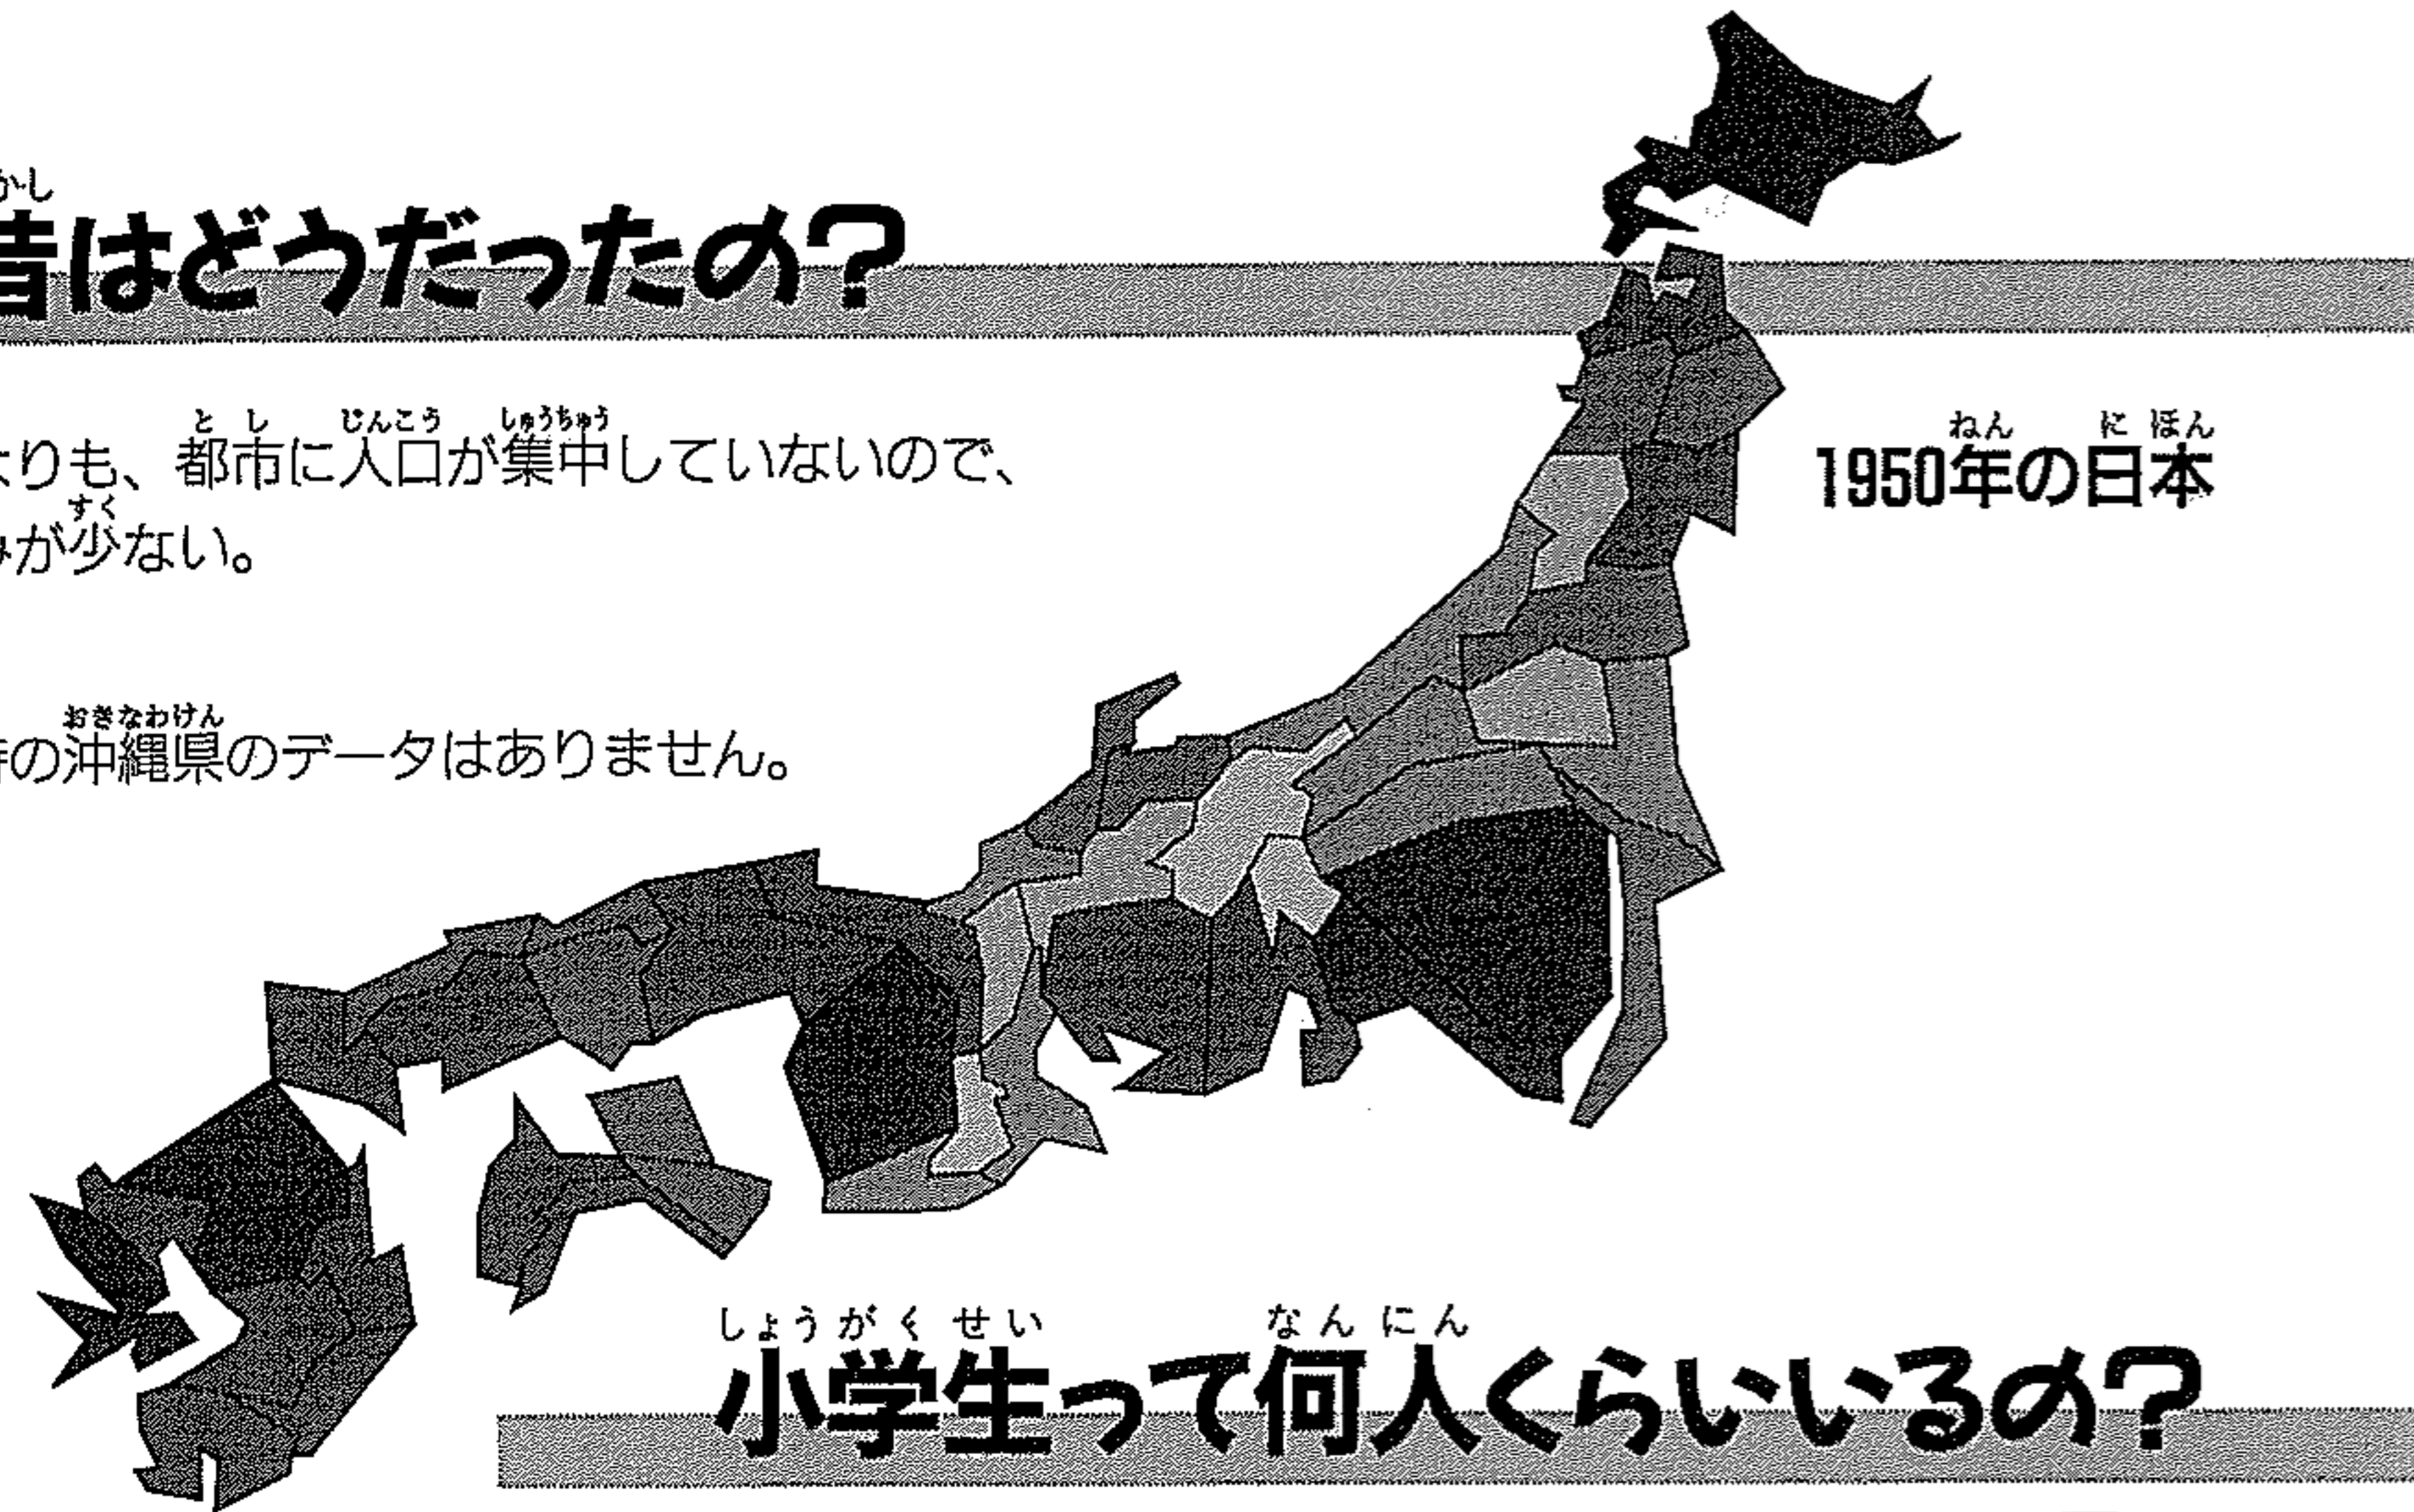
かし
昔はどうだったの？

としじんこうしゅうちゅう
よりも、都市に人口が集中していないので、
すく
みが少ない。

おきなわけん
時の沖縄県のデータはありません。

ねん にほん
1950年の日本

しょうがくせい なんにん
小学生って何人くらいいるの？